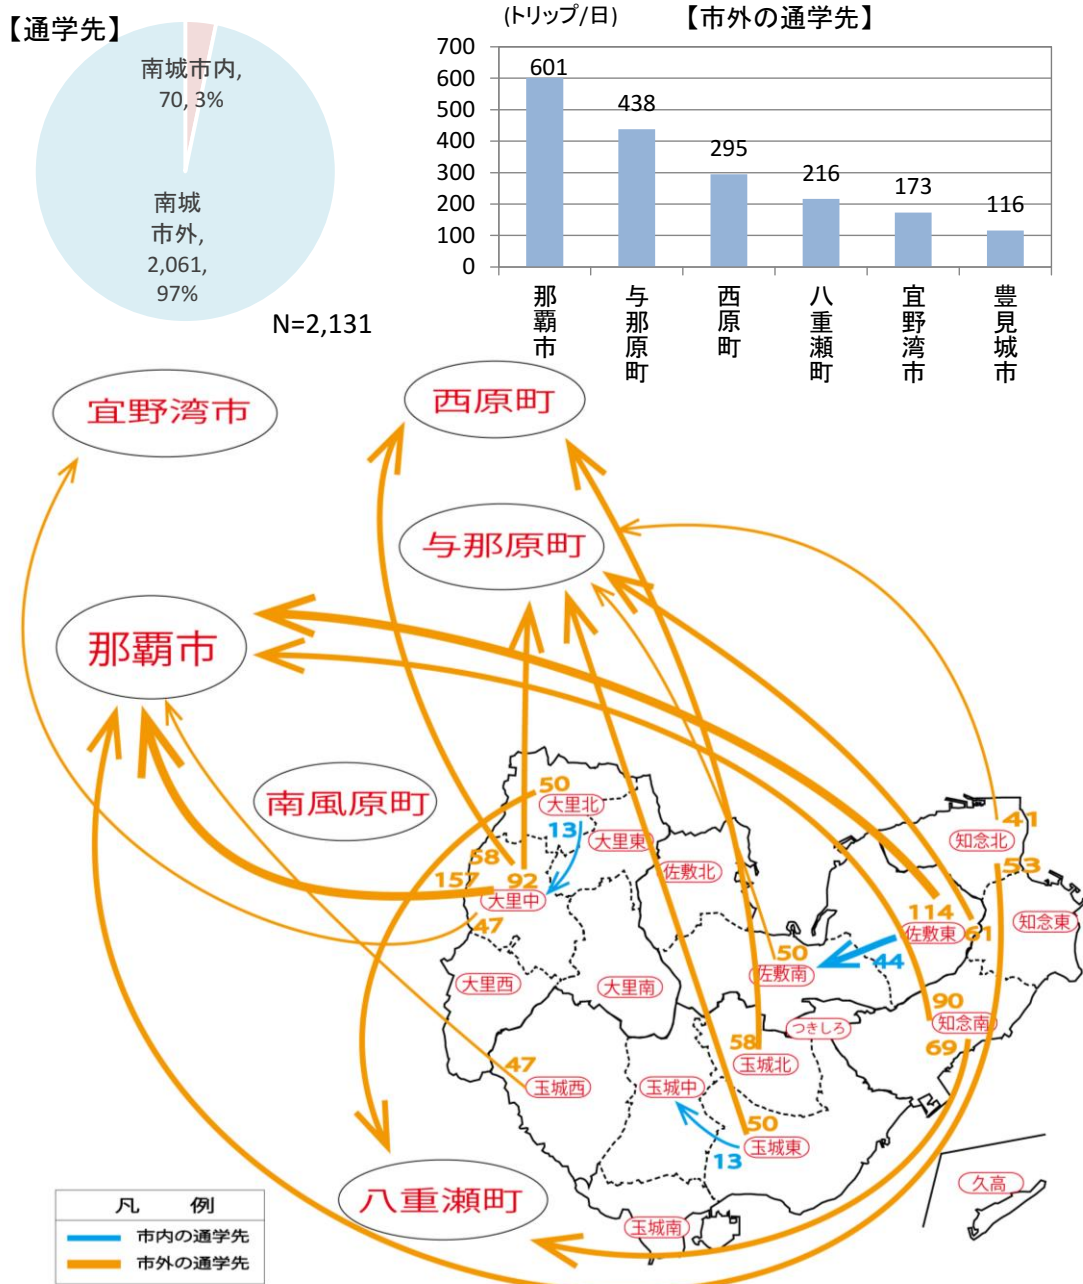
【通学先】

南城市内, 70, 3%

南城市外, 2,061, 97%

N=2,131

(トリップ/日)

【市外の通学先】

| | |
|---|---|
| 那覇市 | 601 |
| 与那原町 | 438 |
| 西原町 | 295 |
| 八重瀬町 | 216 |
| 宜野湾市 | 173 |
| 豊見城市 | 116 |

700
600
500
400
300
200
100
0

宜野湾市

西原町

与那原町

那覇市

南風原町

八重瀬町

50
大里北
13
大里東
58
157
92
大里中
47
佐敷北
大里西
大里南
41
知念北
53
知念東
114
佐敷東
61
50
佐敷南
44
90
知念南
69
つきしろ
58
玉城北
47
玉城西
玉城中
50
玉城東
13
久高
玉城南

凡　例
市内の通学先
市外の通学先